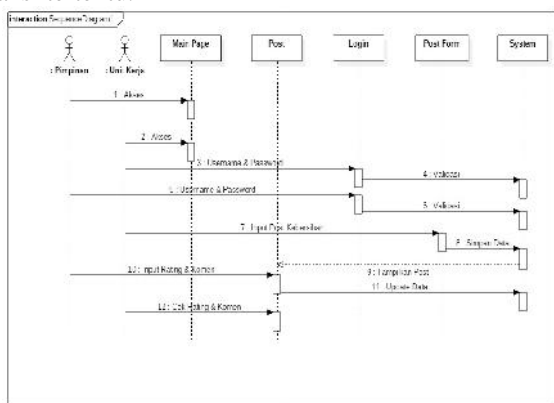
Interaction SequenceDiagram

: Pimpinan

: Unit Kerja

Main Page

Post

Login

Post Form

System

1 : Akses

2 : Akses

3 : Username & Password

4 : Validasi

5 : Username & Password

6 : Validasi

7 : Input Post Kebersihan

8 : Simpan Data

9 : Tampilkan Post

10 : Input Rating & Komen

11 : Update Data

12 : Edit Rating & Komen